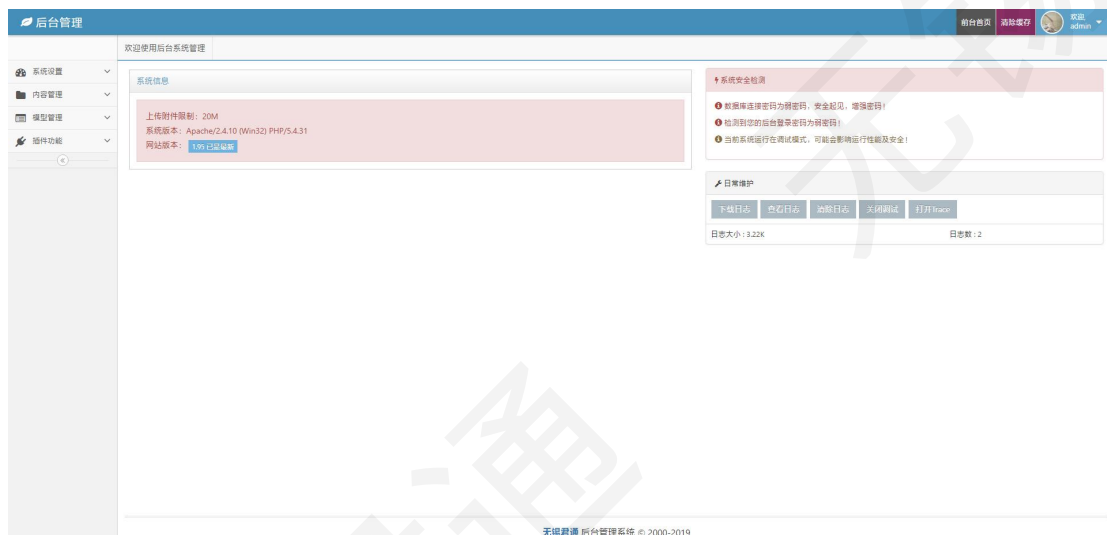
后台管理

前台首页 清除缓存 欢迎 admin

系统设置
内容管理
模型管理
插件功能

欢迎使用后台系统管理

系统信息

上传附件限制：20M
系统版本：Apache/2.4.10 (Win32) PHP/5.4.31
网站版本：1.95 已是最新

系统安全检测

数据库连接密码为弱密码，安全起见，增强密码！
检测到你的后台登录密码为弱密码！
当前系统运行在调试模式，可能会影响运行性能及安全！

日常维护

下载日志 查看日志 清除日志 关闭调试 打开Trace

日志大小：3.22K
日志数：2

无忧君通 后台管理系统 © 2000-2019